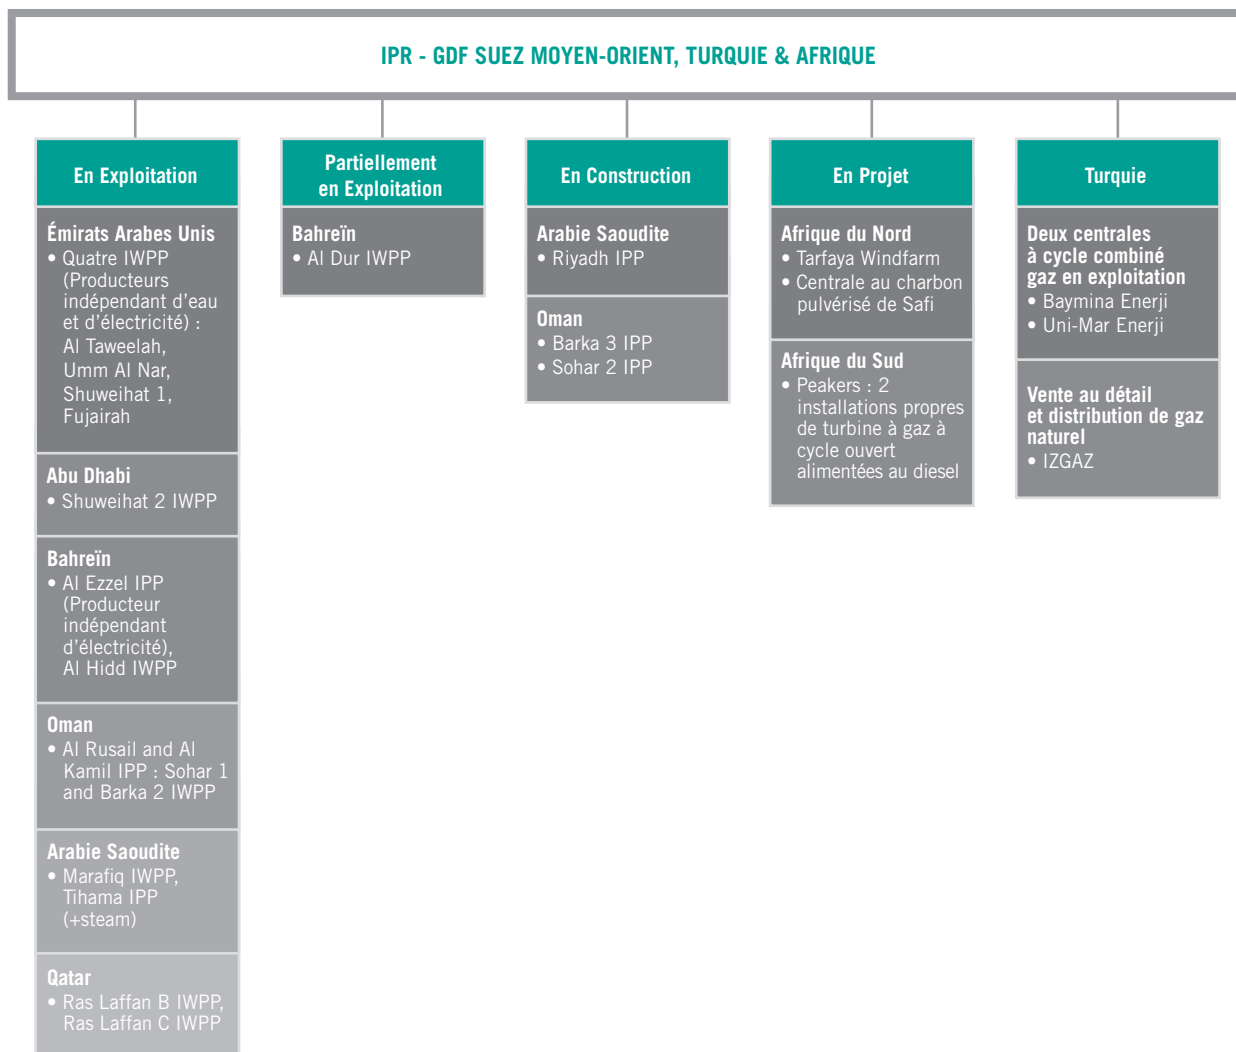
IPR - GDF SUEZ MOYEN-ORIENT, TURQUIE & AFRIQUE

En Exploitation

Émirats Arabes Unis
• Quatre IWPP (Producteurs indépendant d'eau et d'électricité) : Al Taweelah, Umm Al Nar, Shuweihat 1, Fujairah

Abu Dhabi
• Shuweihat 2 IWPP

Bahreïn
• Al Ezzel IPP (Producteur indépendant d'électricité), Al Hidd IWPP

Oman
• Al Rusail and Al Kamil IPP : Sohar 1 and Barka 2 IWPP

Arabie Saoudite
• Marafiq IWPP, Tihama IPP (+steam)

Qatar
• Ras Laffan B IWPP, Ras Laffan C IWPP

Partiellement en Exploitation

Bahreïn
• Al Dur IWPP

En Construction

Arabie Saoudite
• Riyadh IPP

Oman
• Barka 3 IPP
• Sohar 2 IPP

En Projet

Afrique du Nord
• Tarfaya Windfarm
• Centrale au charbon pulvérisé de Safi

Afrique du Sud
• Peakers : 2 installations propres de turbine à gaz à cycle ouvert alimentées au diesel

Turquie

Deux centrales à cycle combiné gaz en exploitation
• Baymina Enerji
• Uni-Mar Enerji

Vente au détail et distribution de gaz naturel
• IZGAZ